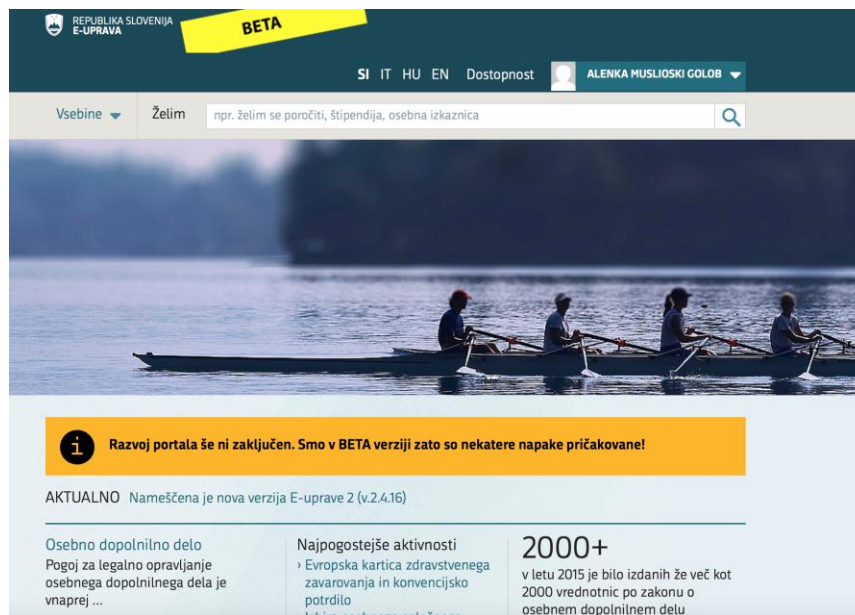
REPUBLIKA SLOVENIJA
E-UPRAVA

BETA

SI IT HU EN Dostopnost ALENKA MUSLIOSKI GOLOB

Vsebine Želim npr. želim se poročiti, štipendija, osebna izkaznica

i Razvoj portala še ni zaključen. Smo v BETA verziji zato so nekatere napake pričakovane!

AKTUALNO Nameščena je nova verzija E-uprave 2 (v.2.4.16)

Osebno dopolnilno delo
Pogoj za legalno opravljanje osebnega dopolnilnega dela je vnaprej ...

Najpogostejše aktivnosti
› Evropska kartica zdravstvenega zavarovanja in konvencijsko potrdilo
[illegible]

2000+
v letu 2015 je bilo izdanih že več kot 2000 vrednotnic po zakonu o osebnem dopolnilnem delu